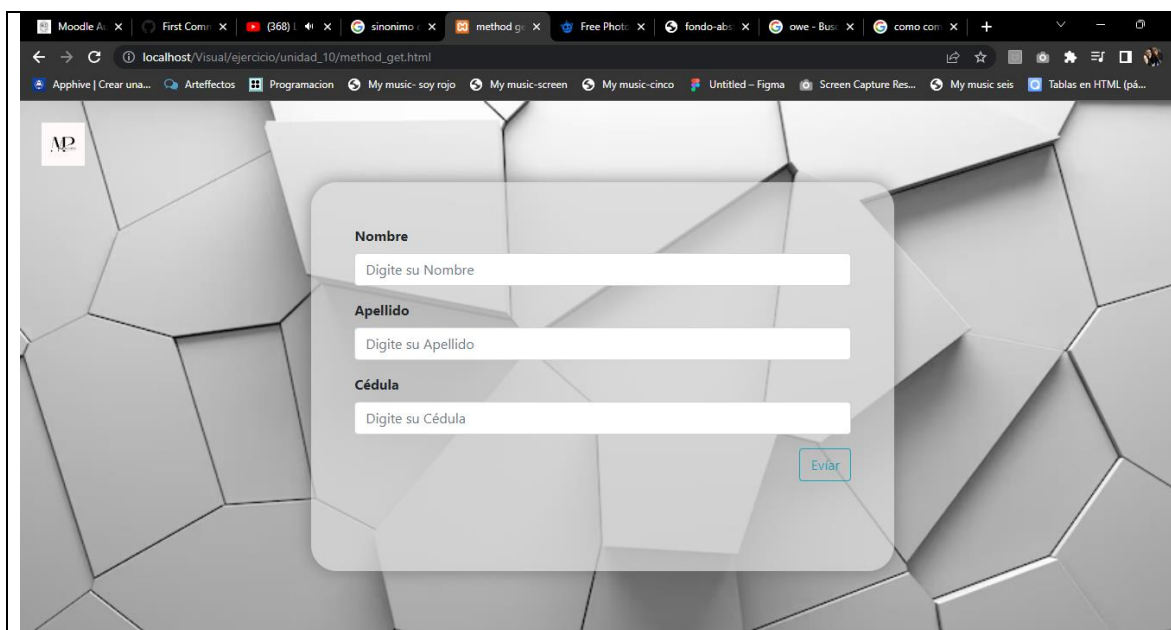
Moodle A | First Comm | (368) | sinonimo | method ge | Free Photo | fondo-abs | owe - Busc | como com

localhost/Visual/ejercicio/unidad_10/method_get.html

Apphive | Crear una... Arteffectos Programacion My music- soy rojo My music-screen My music-cinco Untitled – Figma Screen Capture Res... My music seis Tablas en HTML (pá...

MP

Nombre

Digite su Nombre

Apellido

Digite su Apellido

Cédula

Digite su Cédula

Eviar